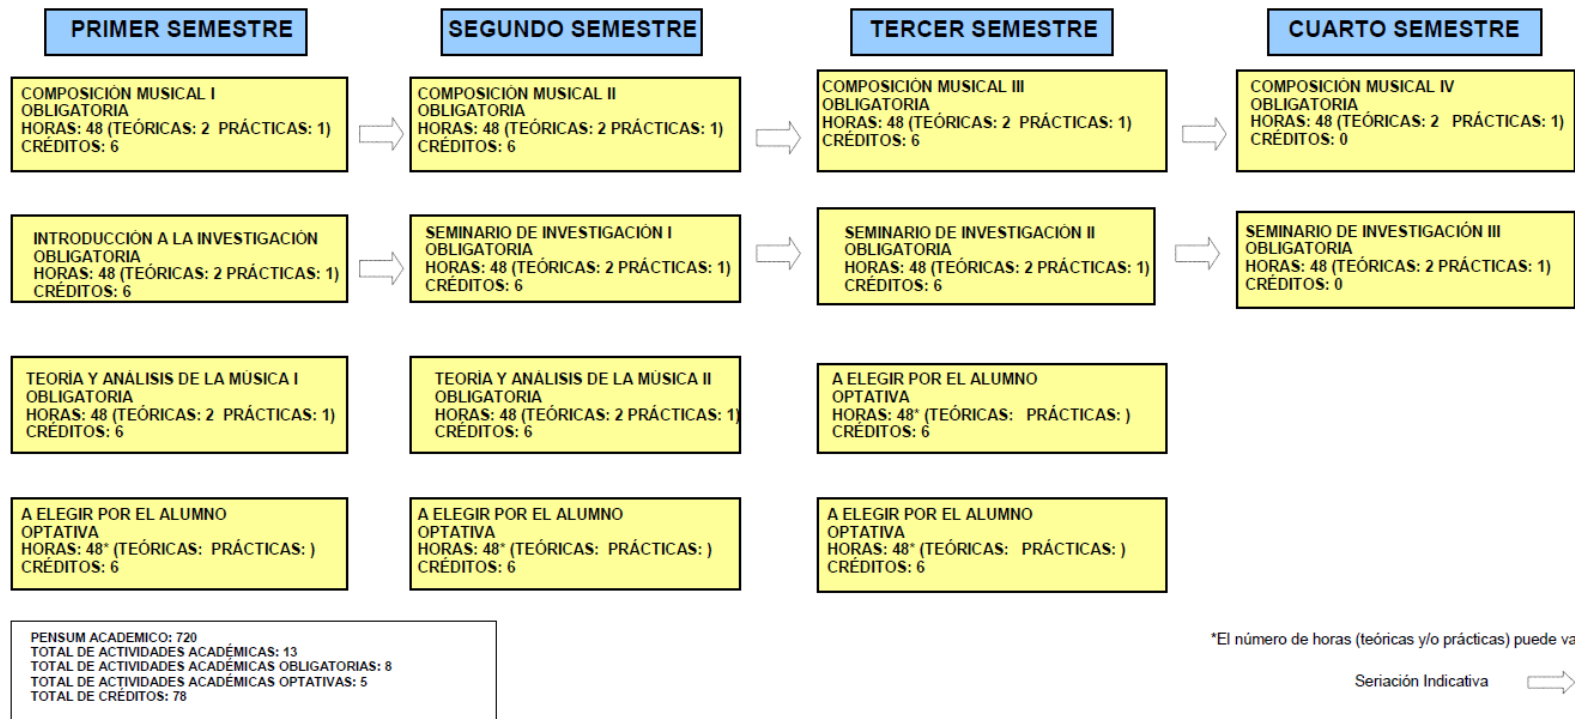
PRIMER SEMESTRE

SEGUNDO SEMESTRE

TERCER SEMESTRE

CUARTO SEMESTRE

COMPOSICIÓN MUSICAL I
OBLIGATORIA
HORAS: 48 (TEÓRICAS: 2 PRÁCTICAS: 1)
CRÉDITOS: 6

COMPOSICIÓN MUSICAL II
OBLIGATORIA
HORAS: 48 (TEÓRICAS: 2 PRÁCTICAS: 1)
CRÉDITOS: 6

COMPOSICIÓN MUSICAL III
OBLIGATORIA
HORAS: 48 (TEÓRICAS: 2 PRÁCTICAS: 1)
CRÉDITOS: 6

COMPOSICIÓN MUSICAL IV
OBLIGATORIA
HORAS: 48 (TEÓRICAS: 2 PRÁCTICAS: 1)
CRÉDITOS: 0

INTRODUCCIÓN A LA INVESTIGACIÓN
OBLIGATORIA
HORAS: 48 (TEÓRICAS: 2 PRÁCTICAS: 1)
CRÉDITOS: 6

SEMINARIO DE INVESTIGACIÓN I
OBLIGATORIA
HORAS: 48 (TEÓRICAS: 2 PRÁCTICAS: 1)
CRÉDITOS: 6

SEMINARIO DE INVESTIGACIÓN II
OBLIGATORIA
HORAS: 48 (TEÓRICAS: 2 PRÁCTICAS: 1)
CRÉDITOS: 6

SEMINARIO DE INVESTIGACIÓN III
OBLIGATORIA
HORAS: 48 (TEÓRICAS: 2 PRÁCTICAS: 1)
CRÉDITOS: 0

TEORÍA Y ANÁLISIS DE LA MÚSICA I
OBLIGATORIA
HORAS: 48 (TEÓRICAS: 2 PRÁCTICAS: 1)
CRÉDITOS: 6

TEORÍA Y ANÁLISIS DE LA MÚSICA II
OBLIGATORIA
HORAS: 48 (TEÓRICAS: 2 PRÁCTICAS: 1)
CRÉDITOS: 6

A ELEGIR POR EL ALUMNO
OPTATIVA
HORAS: 48* (TEÓRICAS: PRÁCTICAS: )
CRÉDITOS: 6

A ELEGIR POR EL ALUMNO
OPTATIVA
HORAS: 48* (TEÓRICAS: PRÁCTICAS: )
CRÉDITOS: 6

A ELEGIR POR EL ALUMNO
OPTATIVA
HORAS: 48* (TEÓRICAS: PRÁCTICAS: )
CRÉDITOS: 6

A ELEGIR POR EL ALUMNO
OPTATIVA
HORAS: 48* (TEÓRICAS: PRÁCTICAS: )
CRÉDITOS: 6

PENSUM ACADEMICO: 720
TOTAL DE ACTIVIDADES ACADÉMICAS: 13
TOTAL DE ACTIVIDADES ACADÉMICAS OBLIGATORIAS: 8
TOTAL DE ACTIVIDADES ACADÉMICAS OPTATIVAS: 5
TOTAL DE CRÉDITOS: 78

*El número de horas (teóricas y/o prácticas) puede va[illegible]

Seriación Indicativa